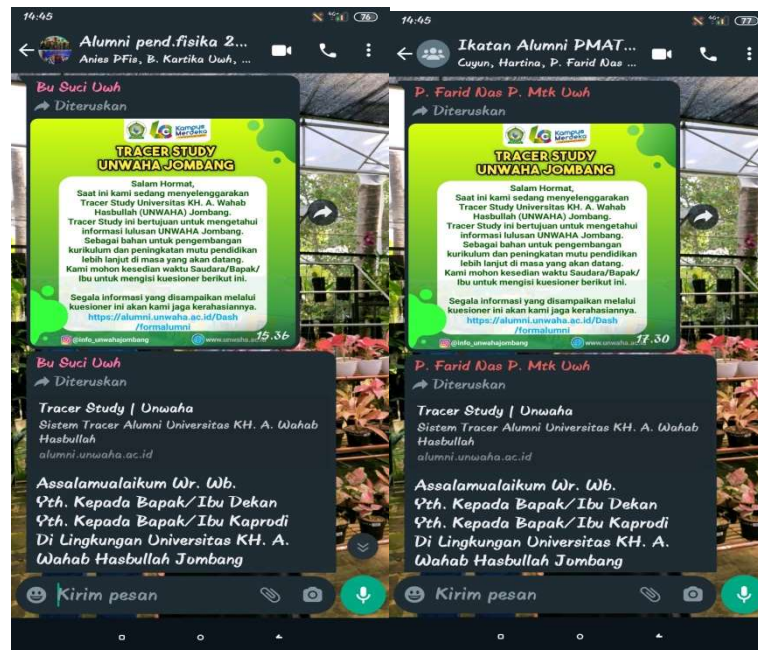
14:45

Alumni pend.fisika 2...
Anies PFis, B. Kartika Uwh, ...

Bu Suci Uwh
Diteruskan

Kampus Merdeka

TRACER STUDY
UNWAHA JOMBANG

Salam Hormat,
Saat ini kami sedang menyelenggarakan Tracer Study Universitas KH. A. Wahab Hasbullah (UNWAHA) Jombang.
Tracer Study ini bertujuan untuk mengetahui informasi lulusan UNWAHA Jombang.
Sebagai bahan untuk pengembangan kurikulum dan peningkatan mutu pendidikan lebih lanjut di masa yang akan datang.
Kami mohon kesedian waktu Saudara/Bapak/Ibu untuk mengisi kuesioner berikut ini.

Segala informasi yang disampaikan melalui kuesioner ini akan kami jaga kerahasiannya.
https://alumni.unwaha.ac.id/Dash/formalumni

@info_unwahajombang www.unwaha.ac.id
15.36

Bu Suci Uwh
Diteruskan

Tracer Study | Unwaha
Sistem Tracer Alumni Universitas KH. A. Wahab Hasbullah
alumni.unwaha.ac.id

Assalamualaikum Wr. Wb.
Yth. Kepada Bapak/Ibu Dekan
Yth. Kepada Bapak/Ibu Kaprodi
Di Lingkungan Universitas KH. A. Wahab Hasbullah Jombang

Kirim pesan

14:45

Ikatan Alumni PMAT...
Cuyun, Hartina, P. Farid Nas ...

P. Farid Nas P. Mtk Uwh
Diteruskan

Kampus Merdeka

TRACER STUDY
UNWAHA JOMBANG

Salam Hormat,
Saat ini kami sedang menyelenggarakan Tracer Study Universitas KH. A. Wahab Hasbullah (UNWAHA) Jombang.
Tracer Study ini bertujuan untuk mengetahui informasi lulusan UNWAHA Jombang.
Sebagai bahan untuk pengembangan kurikulum dan peningkatan mutu pendidikan lebih lanjut di masa yang akan datang.
Kami mohon kesedian waktu Saudara/Bapak/Ibu untuk mengisi kuesioner berikut ini.

Segala informasi yang disampaikan melalui kuesioner ini akan kami jaga kerahasiannya.
https://alumni.unwaha.ac.id/Dash/formalumni

@info_unwahajombang www.unwaha.ac.id
17.30

P. Farid Nas P. Mtk Uwh
Diteruskan

Tracer Study | Unwaha
Sistem Tracer Alumni Universitas KH. A. Wahab Hasbullah
alumni.unwaha.ac.id

Assalamualaikum Wr. Wb.
Yth. Kepada Bapak/Ibu Dekan
Yth. Kepada Bapak/Ibu Kaprodi
Di Lingkungan Universitas KH. A. Wahab Hasbullah Jombang

Kirim pesan